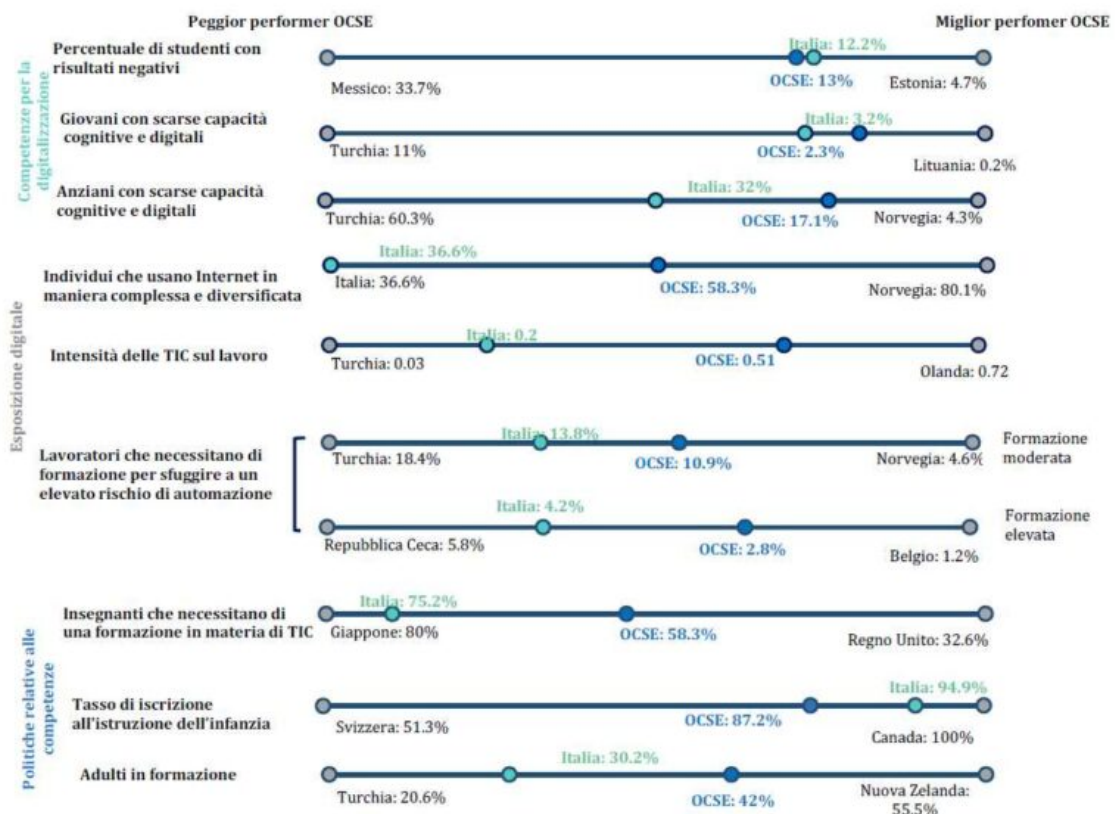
Peggior performer OCSE

Miglior perfomer OCSE

Competenze per la digitalizzazione

Percentuale di studenti con risultati negativi

Italia: 12.2%

Messico: 33.7%

OCSE: 13%

Estonia: 4.7%

Giovani con scarse capacità cognitive e digitali

Italia: 3.2%

Turchia: 11%

OCSE: 2.3%

Lituania: 0.2%

Anziani con scarse capacità cognitive e digitali

Italia: 32%

Turchia: 60.3%

OCSE: 17.1%

Norvegia: 4.3%

Esposizione digitale

Individui che usano Internet in maniera complessa e diversificata

Italia: 36.6%

Italia: 36.6%

OCSE: 58.3%

Norvegia: 80.1%

Intensità delle TIC sul lavoro

Italia: 0.2

Turchia: 0.03

OCSE: 0.51

Olanda: 0.72

Lavoratori che necessitano di formazione per sfuggire a un elevato rischio di automazione

Italia: 13.8%

Turchia: 18.4%

OCSE: 10.9%

Norvegia: 4.6%

Formazione moderata

Italia: 4.2%

Repubblica Ceca: 5.8%

OCSE: 2.8%

Belgio: 1.2%

Formazione elevata

Politiche relative alle competenze

Insegnanti che necessitano di una formazione in materia di TIC

Italia: 75.2%

Giappone: 80%

OCSE: 58.3%

Regno Unito: 32.6%

Tasso di iscrizione all'istruzione dell'infanzia

Italia: 94.9%

Svizzera: 51.3%

OCSE: 87.2%

Canada: 100%

Adulti in formazione

Italia: 30.2%

Turchia: 20.6%

OCSE: 42%

Nuova Zelanda: 55.5%